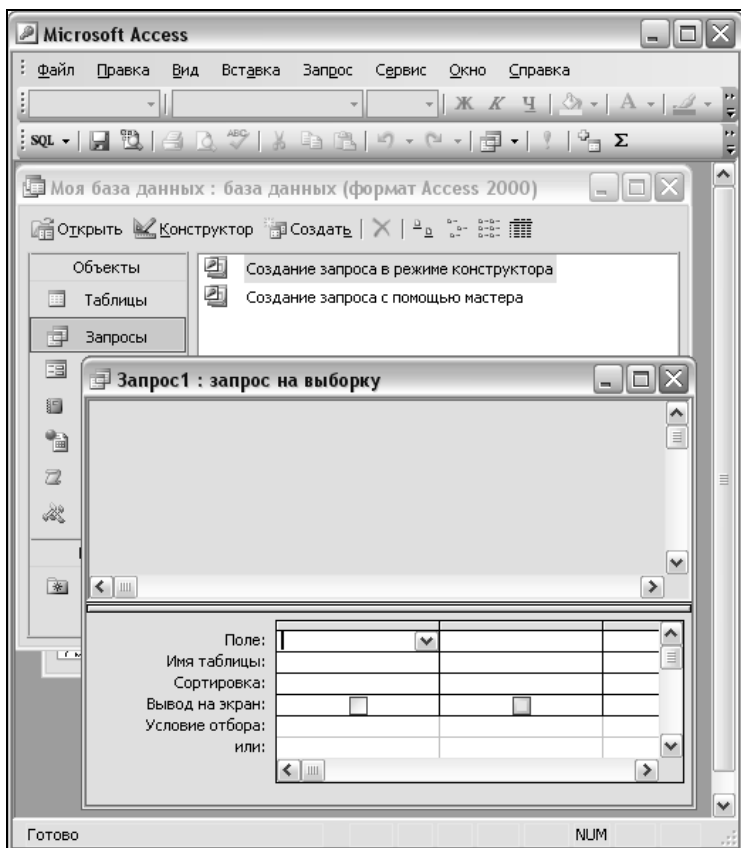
Microsoft Access

Файл Правка Вид Вставка Запрос Сервис Окно Справка

Ж К Ч А

SQL Σ

Моя база данных : база данных (формат Access 2000)

Открыть Конструктор Создать

Объекты

Таблицы

Запросы

Создание запроса в режиме конструктора

Создание запроса с помощью мастера

Запрос1 : запрос на выборку

| Поле: | | |
|---|---|---|
| Имя таблицы: | | |
| Сортировка: | | |
| Вывод на экран: | | |
| Условие отбора: | | |
| или: | | |

Готово

NUM